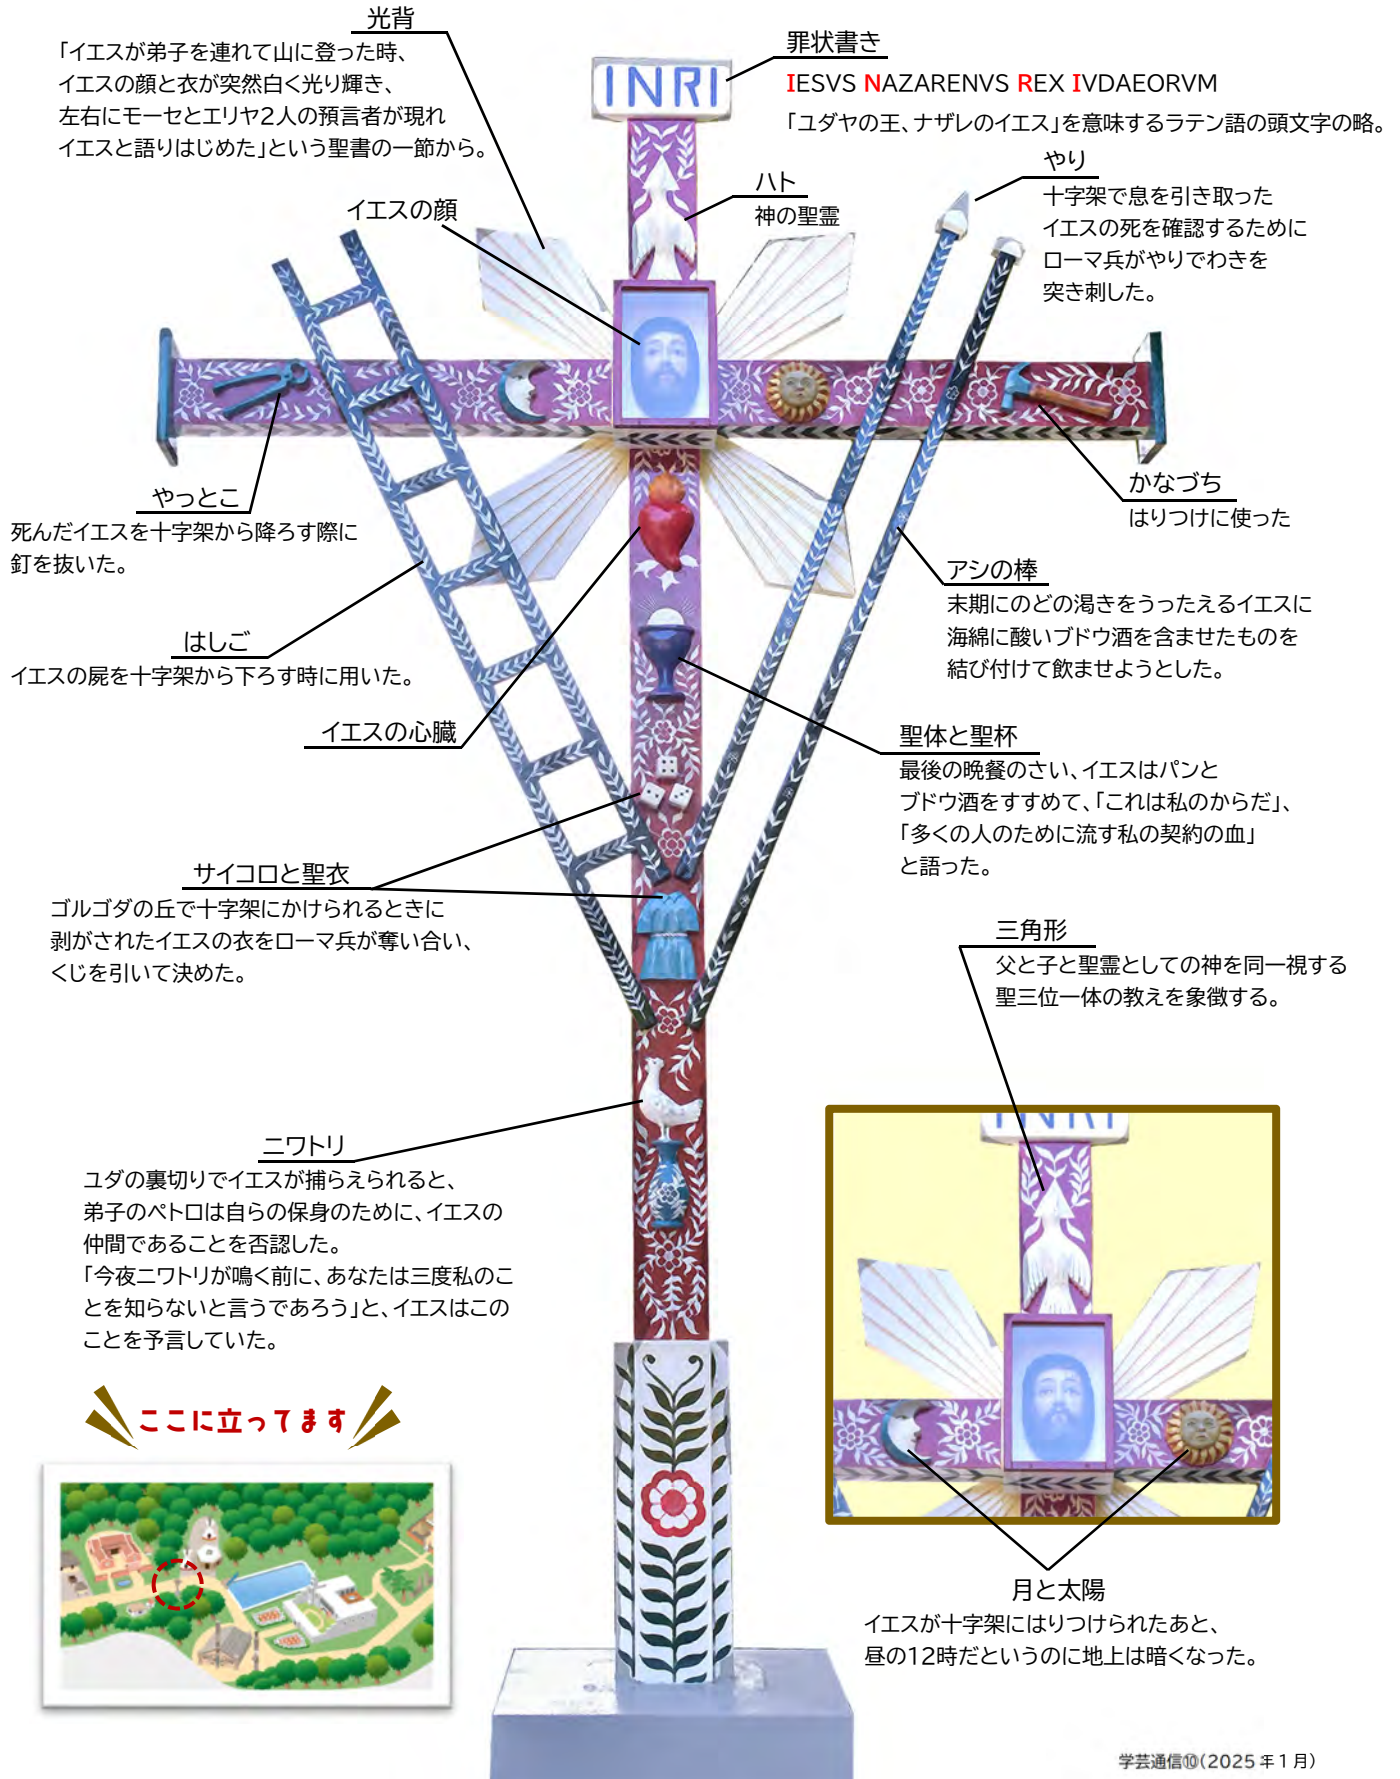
光背
「イエスが弟子を連れて山に登った時、イエスの顔と衣が突然白く光り輝き、左右にモーセとエリヤ2人の預言者が現れイエスと語りはじめた」という聖書の一節から。

INRI

罪状書き
IESVS NAZARENVS REX IVDAEORVM
「ユダヤの王、ナザレのイエス」を意味するラテン語の頭文字の略。

イエスの顔

ハト
神の聖霊

やり
十字架で息を引き取ったイエスの死を確認するためにローマ兵がやりでわきを突き刺した。

やっとこ
死んだイエスを十字架から降ろす際に釘を抜いた。

かなづち
はりつけに使った

アシの棒
末期にのどの渇きをうったえるイエスに海綿に酸いブドウ酒を含ませたものを結び付けて飲ませようとした。

はしご
イエスの屍を十字架から下ろす時に用いた。

イエスの心臓

聖体と聖杯
最後の晩餐のさい、イエスはパンとブドウ酒をすすめて、「これは私のからだ」、「多くの人のために流す私の契約の血」と語った。

サイコロと聖衣
ゴルゴダの丘で十字架にかけられるときに剥がされたイエスの衣をローマ兵が奪い合い、くじを引いて決めた。

三角形
父と子と聖霊としての神を同一視する聖三位一体の教えを象徴する。

ニワトリ
ユダの裏切りでイエスが捕らえられると、弟子のペトロは自らの保身のために、イエスの仲間であることを否認した。
「今夜ニワトリが鳴く前に、あなたは三度私のことを知らないと言うであろう」と、イエスはこのことを予言していた。

ここに立ってます

月と太陽
イエスが十字架にはりつけられたあと、昼の12時だというのに地上は暗くなった。

学芸通信⑩（2025年1月）